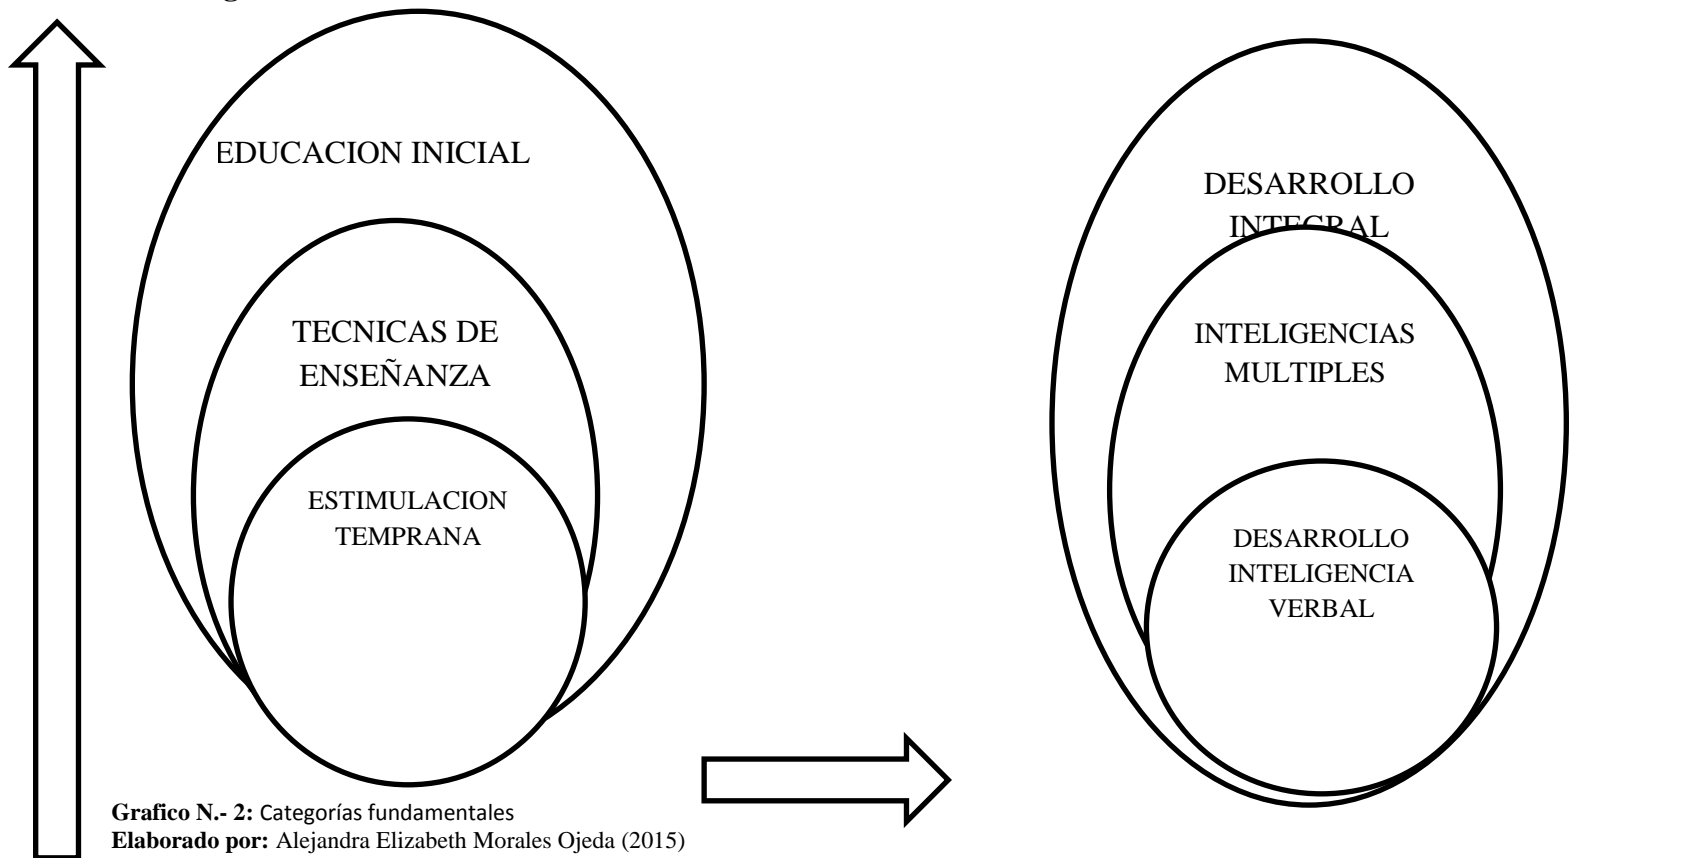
EDUCACION INICIAL

TECNICAS DE ENSEÑANZA

ESTIMULACION TEMPRANA

DESARROLLO INTEGRAL

INTELIGENCIAS MULTIPLES

DESARROLLO INTELIGENCIA VERBAL

**Grafico N.- 2:** Categorías fundamentales
**Elaborado por:** Alejandra Elizabeth Morales Ojeda (2015)